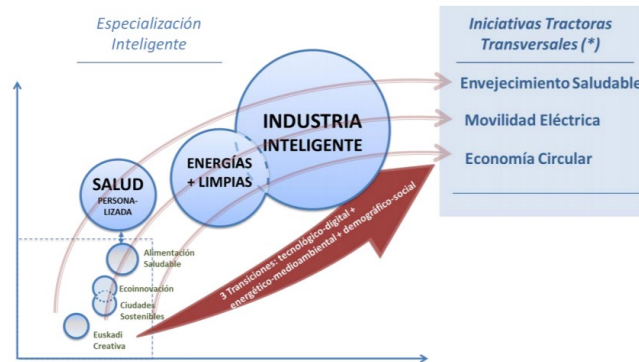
Especialización Inteligente

Iniciativas Tractoras Transversales (*)

Envejecimiento Saludable

Movilidad Eléctrica

Economía Circular

INDUSTRIA INTELIGENTE

ENERGÍAS + LIMPIAS

SALUD PERSONALIZADA

Alimentación Saludable

Ecoinnovación

Ciudades Sostenibles

Euskadi Creativa

3 Transiciones: tecnológico-digital + energético-medioambiental + demográfico-social